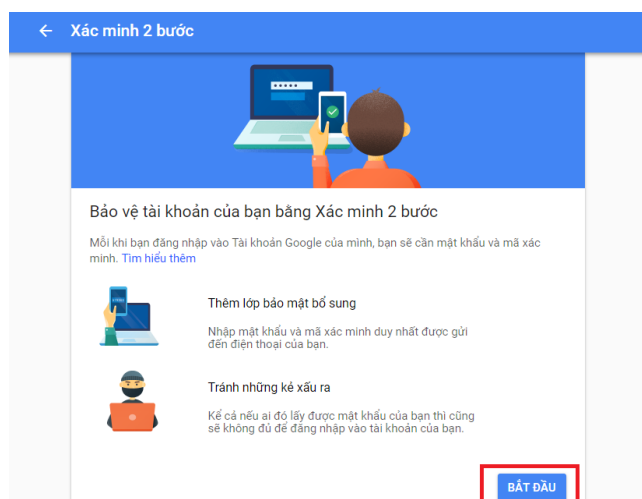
← Xác minh 2 bước

Bảo vệ tài khoản của bạn bằng Xác minh 2 bước

Mỗi khi bạn đăng nhập vào Tài khoản Google của mình, bạn sẽ cần mật khẩu và mã xác minh. Tìm hiểu thêm

Thêm lớp bảo mật bổ sung

Nhập mật khẩu và mã xác minh duy nhất được gửi đến điện thoại của bạn.

Tránh những kẻ xấu ra

Kể cả nếu ai đó lấy được mật khẩu của bạn thì cũng sẽ không đủ để đăng nhập vào tài khoản của bạn.

BẮT ĐẦU